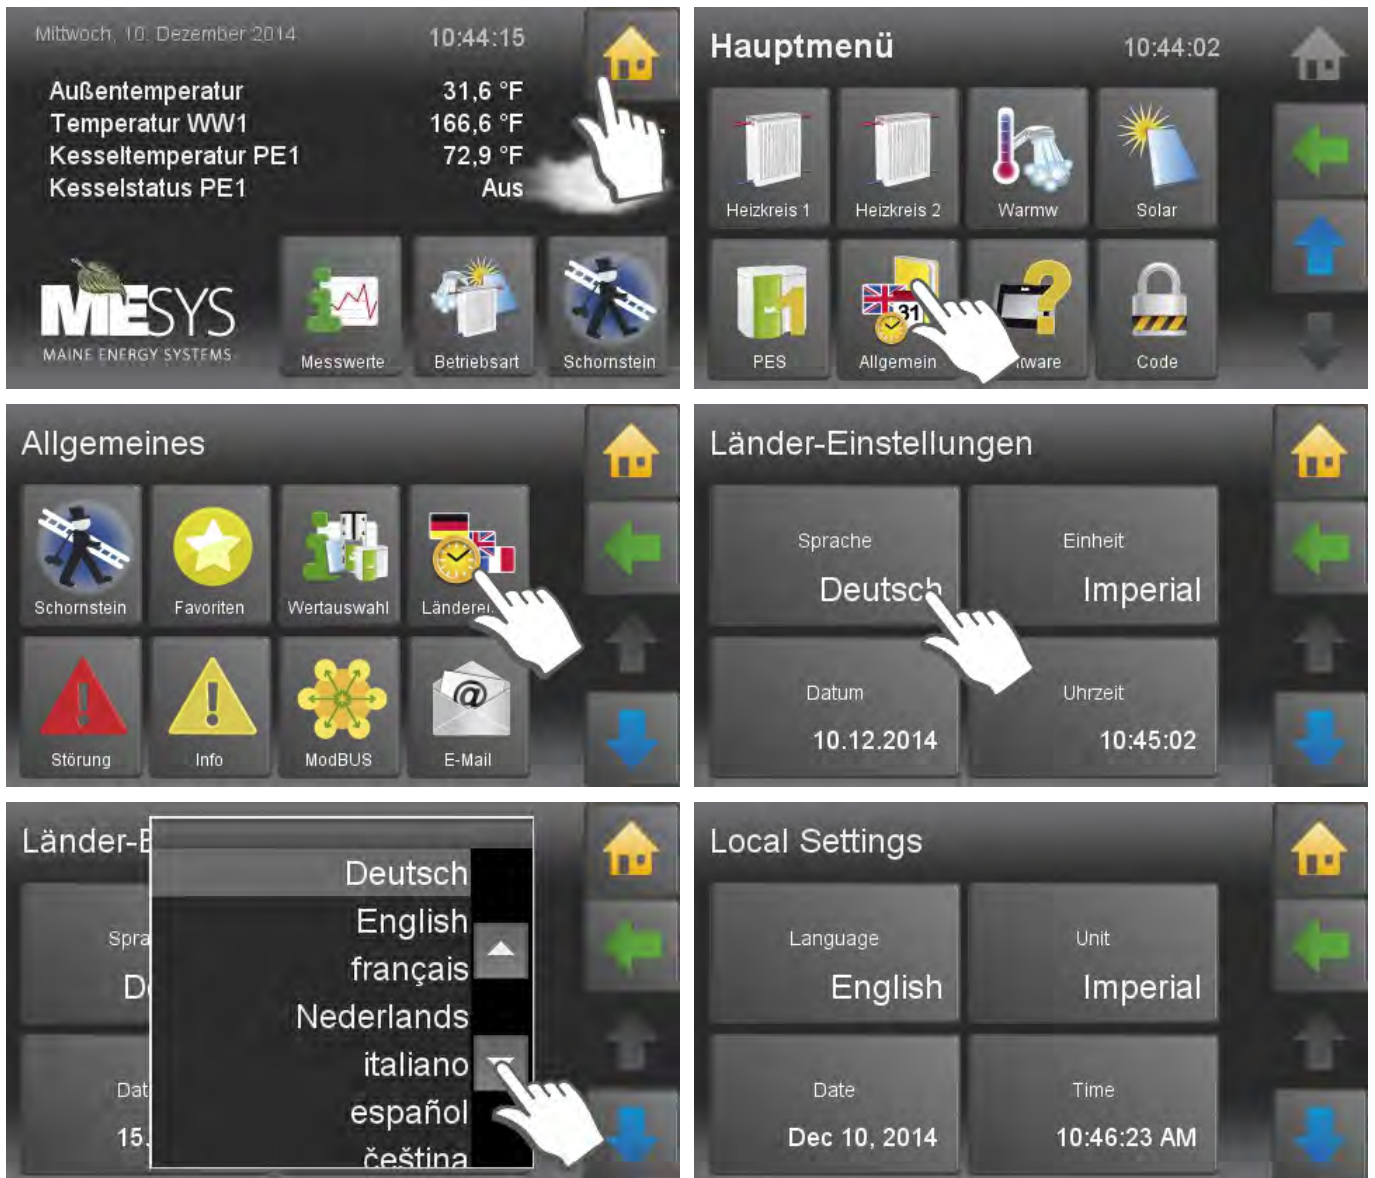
Mittwoch, 10. Dezember 2014 10:44:15

Außentemperatur 31,6 °F
Temperatur WW1 166,6 °F
Kesseltemperatur PE1 72,9 °F
Kesselstatus PE1 Aus

MESYS
MAINE ENERGY SYSTEMS

Messwerte
Betriebsart
Schornstein

Hauptmenü 10:44:02

Heizkreis 1
Heizkreis 2
Warmw
Solar
PES
31
Allgemein
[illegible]tware
Code

Allgemeines

Schornstein
Favoriten
Wertauswahl
Länderei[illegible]
Störung
Info
ModBUS
E-Mail

Länder-Einstellungen

Sprache
Deutsch
Einheit
Imperial
Datum
10.12.2014
Uhrzeit
10:45:02

Länder-E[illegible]
Spra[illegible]
D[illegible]
Dat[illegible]
15.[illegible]

Deutsch
English
français
Nederlands
italiano
español
čeština

Local Settings

Language
English
Unit
Imperial
Date
Dec 10, 2014
Time
10:46:23 AM